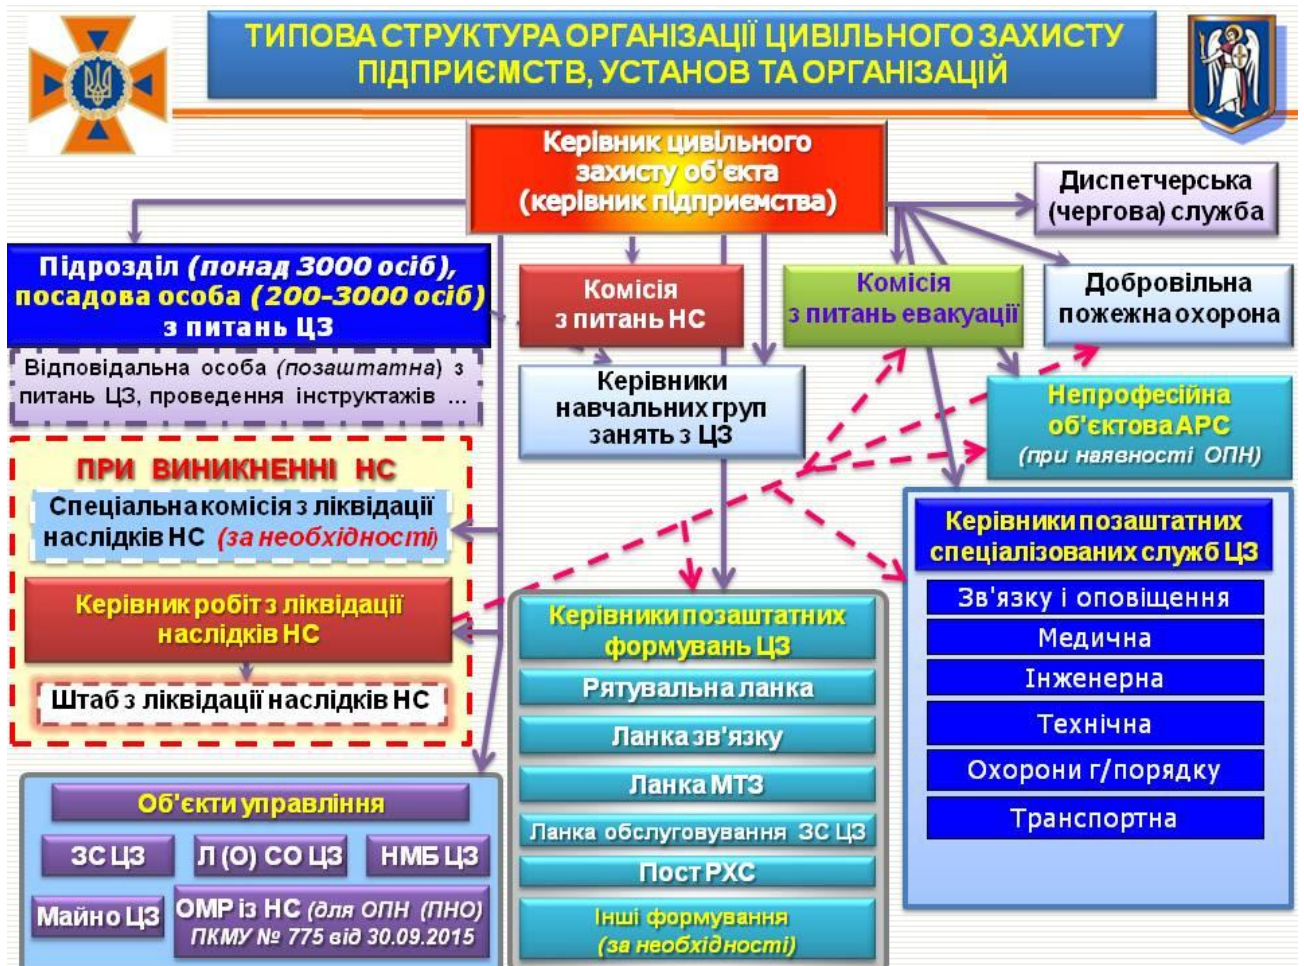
ТИПОВА СТРУКТУРА ОРГАНІЗАЦІЇ ЦИВІЛЬНОГО ЗАХИСТУ ПІДПРИЄМСТВ, УСТАНОВ ТА ОРГАНІЗАЦІЙ

Керівник цивільного захисту об'єкта (керівник підприємства)

Диспетчерська (чергова) служба

Підрозділ (понад 3000 осіб), посадова особа (200-3000 осіб) з питань ЦЗ

Відповідальна особа (позаштатна) з питань ЦЗ, проведення інструктажів ...

Комісія з питань НС

Комісія з питань евакуації

Добровільна пожежна охорона

Керівники навчальних груп занять з ЦЗ

Непрофесійна об'єктова АРС (при наявності ОПН)

ПРИ ВИНИКНЕННІ НС

Спеціальна комісія з ліквідації наслідків НС (за необхідності)

Керівник робіт з ліквідації наслідків НС

Штаб з ліквідації наслідків НС

Керівники позаштатних спеціалізованих служб ЦЗ

Зв'язку і оповіщення

Медична

Інженерна

Технічна

Охорони г/порядку

Транспортна

Керівники позаштатних формувань ЦЗ

Рятувальна ланка

Ланка зв'язку

Ланка МТЗ

Ланка обслуговування ЗС ЦЗ

Пост РХС

Інші формування (за необхідності)

Об'єкти управління

ЗС ЦЗ

Л (О) СО ЦЗ

НМБ ЦЗ

Майно ЦЗ

ОМР із НС (для ОПН (ПНО) ПКМУ № 775 від 30.09.2015